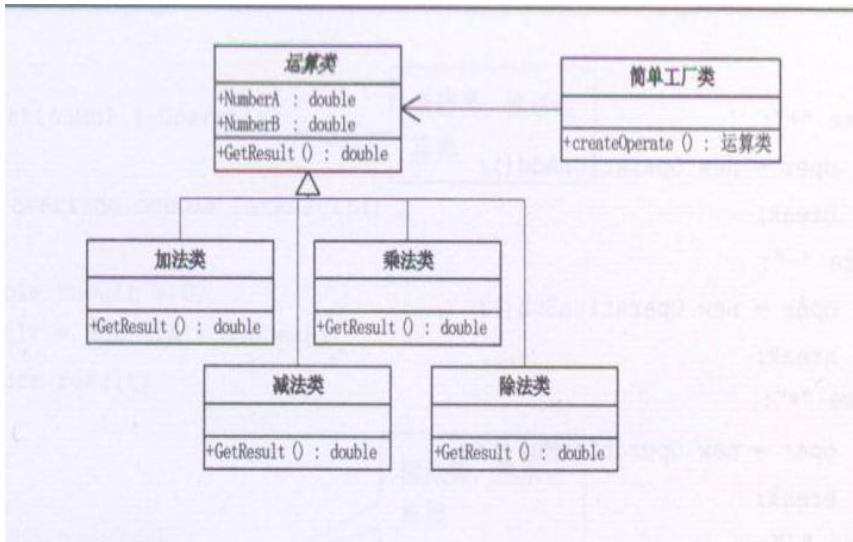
运算类
+NumberA : double
+NumberB : double
+GetResult () : double

简单工厂类
+createOperate () : 运算类

加法类
+GetResult () : double

乘法类
+GetResult () : double

减法类
+GetResult () : double

除法类
+GetResult () : double